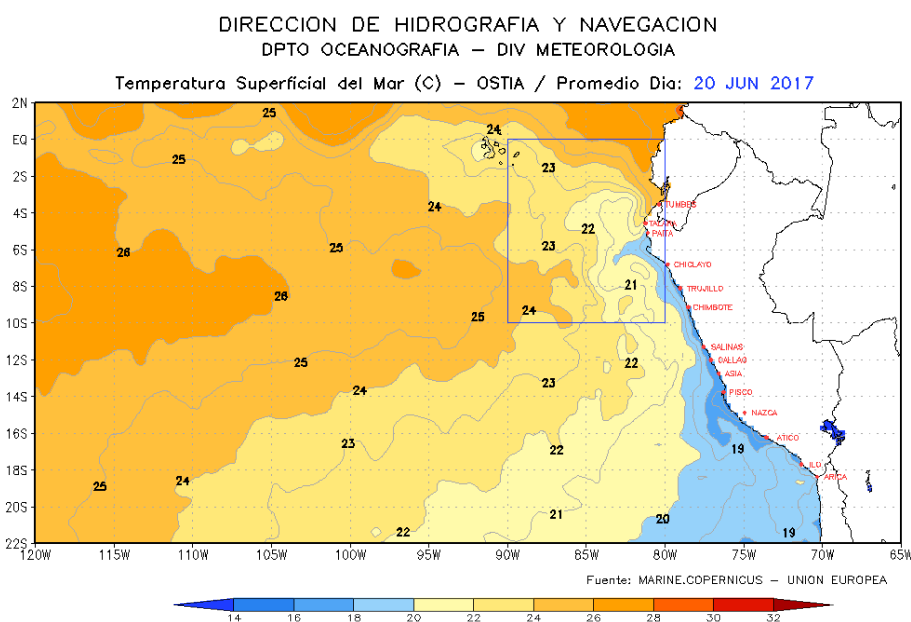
DIRECCION DE HIDROGRAFIA Y NAVEGACION
DPTO OCEANOGRAFIA – DIV METEOROLOGIA
Temperatura Superficial del Mar (C) – OSTIA / Promedio Dia: 20 JUN 2017

2N
EQ
2S
4S
6S
8S
10S
12S
14S
16S
18S
20S
22S

120W 115W 110W 105W 100W 95W 90W 85W 80W 75W 70W 65W

25 24 25 23 24 22 26 25 23 26 21 25 24 25 22 23 24 23 22 19 25 24 21 20 22 19

TUMBES
TALARA
PAITA
CHICLAYO
TRUJILLO
CHIMBOTE
SALINAS
CALLAO
ASIA
PISCO
NAZCA
ATICO
ILO
ARICA

Fuente: MARINE.COPERNICUS – UNION EUROPEA

14 16 18 20 22 24 26 28 30 32